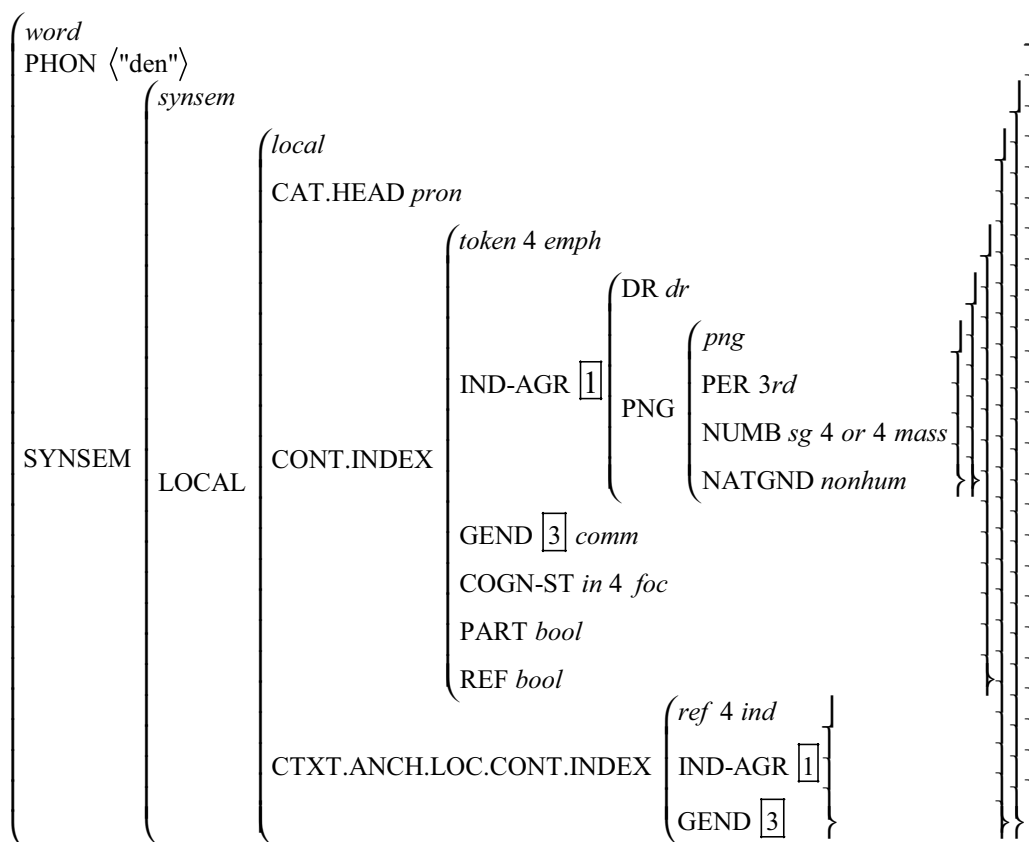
word
PHON ⟨"den"⟩

SYNSEM
synsem
LOCAL
local
CAT.HEAD pron
CONT.INDEX
token 4 emph
IND-AGR $\boxed{1}$
DR dr
PNG
png
PER 3rd
NUMB sg 4 or 4 mass
NATGND nonhum
GEND $\boxed{3}$ comm
COGN-ST in 4 foc
PART bool
REF bool
CTXT.ANCH.LOC.CONT.INDEX
ref 4 ind
IND-AGR $\boxed{1}$
GEND $\boxed{3}$